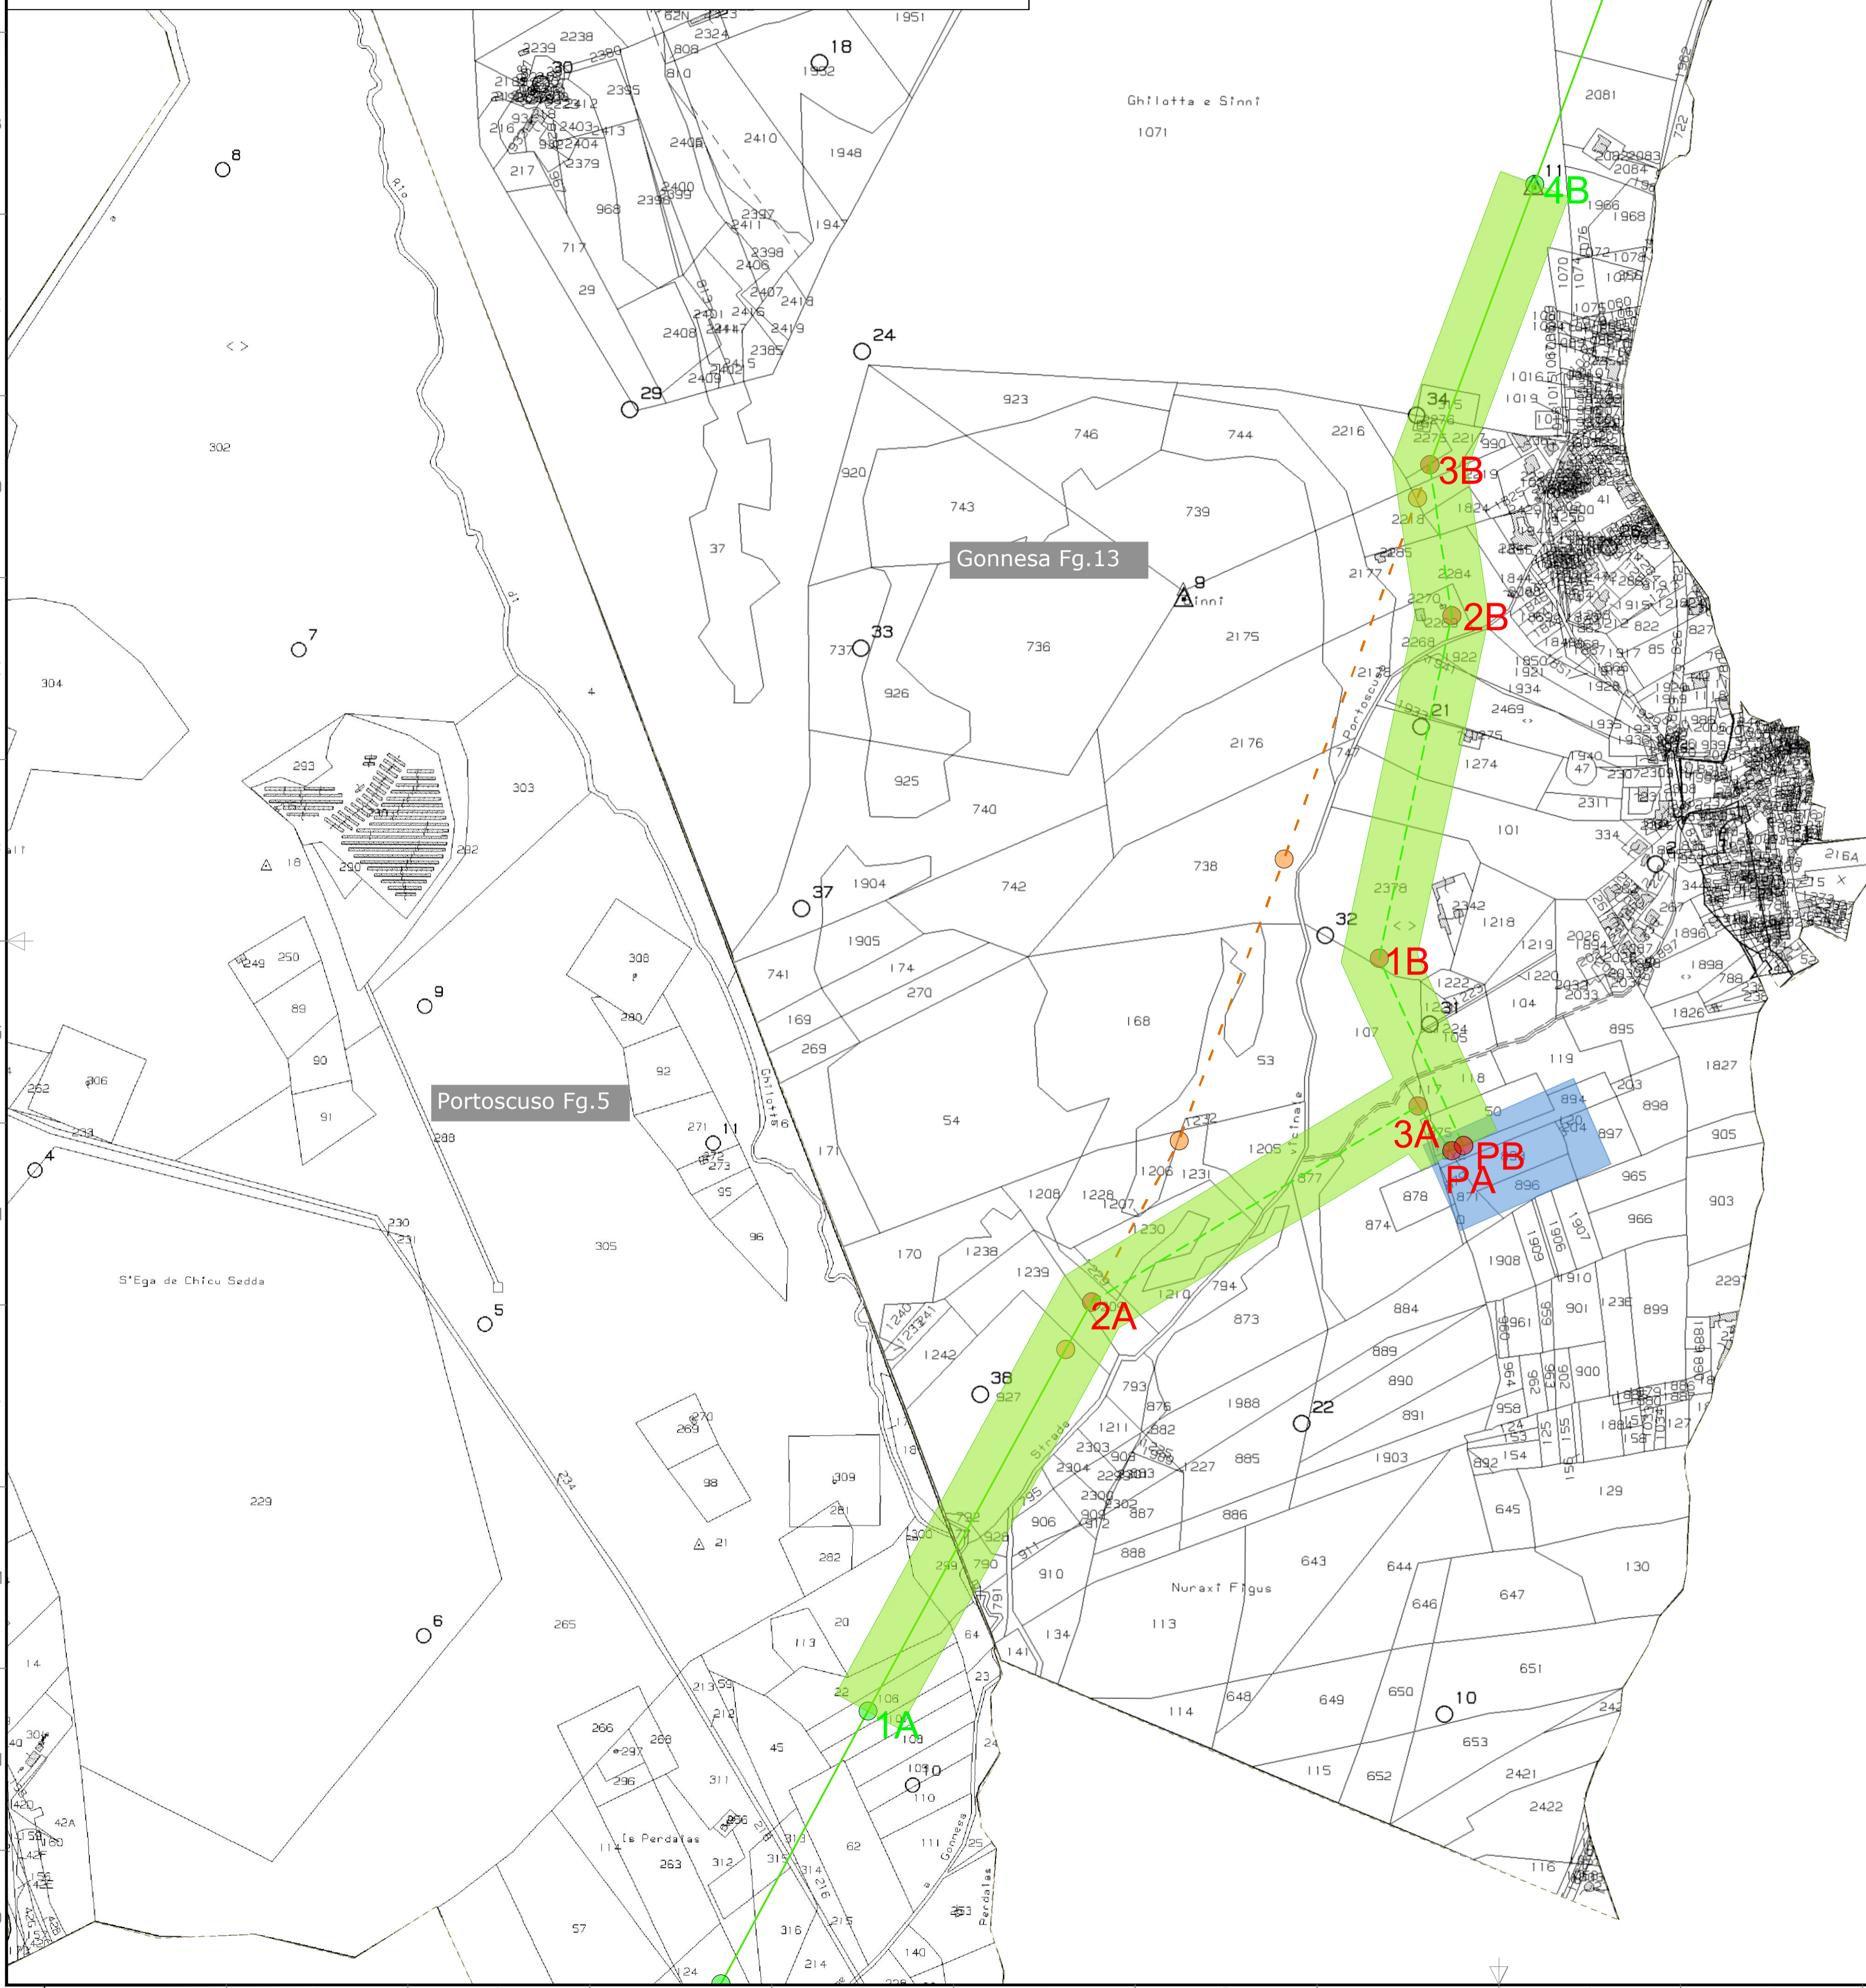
Ghilotta e Sinni
1071
2081
4B
11
3B
2B
1B
3A
PB
PA
2A
1A
Gonnesa Fg.13
Portoscuso Fg.5
S'Ega de Chicu Sedda
Nuraxi Figus
Is Perdalas
18
8
24
29
30
34
33
7
9
37
32
21
31
38
22
10
6
5
4
11
302
304
303
305
229
265
923
746
744
2216
743
739
736
2175
2176
740
738
742
168
54
53
1205
873
884
1988
885
886
643
644
647
651
653
2421
2422
116
115
652
650
649
648
114
113
Strada vicinale
Portoscuso
Ghilotta
Gonnesa
Perdalas